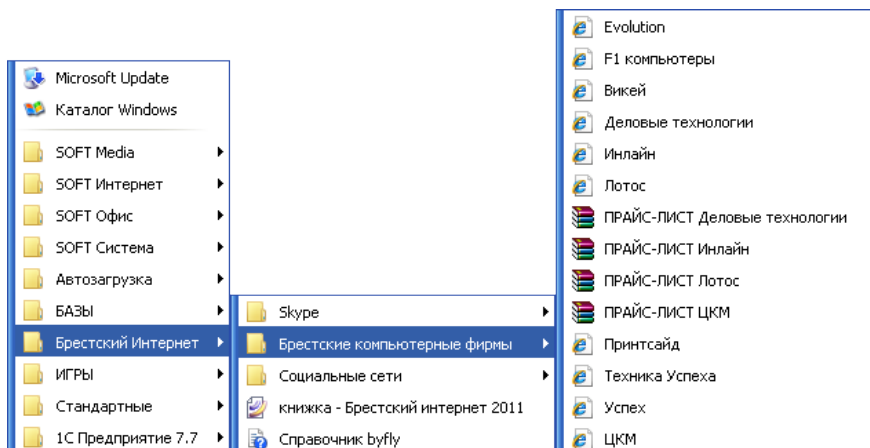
Microsoft Update
Каталог Windows
SOFT Media
SOFT Интернет
SOFT Офис
SOFT Система
Автозагрузка
БАЗЫ
Брестский Интернет
ИГРЫ
Стандартные
1С Предприятие 7.7

Skype
Брестские компьютерные фирмы
Социальные сети
книжка - Брестский интернет 2011
Справочник byfly

Evolution
F1 компьютеры
Викей
Деловые технологии
Инлайн
Лотос
ПРАЙС-ЛИСТ Деловые технологии
ПРАЙС-ЛИСТ Инлайн
ПРАЙС-ЛИСТ Лотос
ПРАЙС-ЛИСТ ЦКМ
Принтсайд
Техника Успеха
Успех
ЦКМ